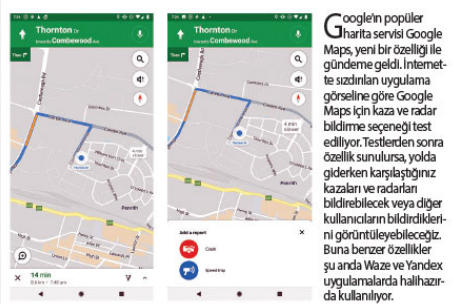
Thornton Dr
toward Combewood Ave
Then
14 min
6.4 km · 7:48 am

Thornton Dr
toward Combewood Ave
Then
Add a report
Crash
Speed trap

Google'ın popüler harita servisi Google Maps, yeni bir özelliği ile gündeme geldi. İnternette sızdırılan uygulama görseline göre Google Maps için kaza ve radar bildirme seçeneği test ediliyor. Testlerden sonra özellik sunulursa, yolda giderken karşılaştığınız kazaları ve radarları bildirebilecek veya diğer kullanıcıların bildirdiklerini görüntüleyebileceğiz. Buna benzer özellikler şu anda Waze ve Yandex uygulamalarında halihazırda kullanılıyor.